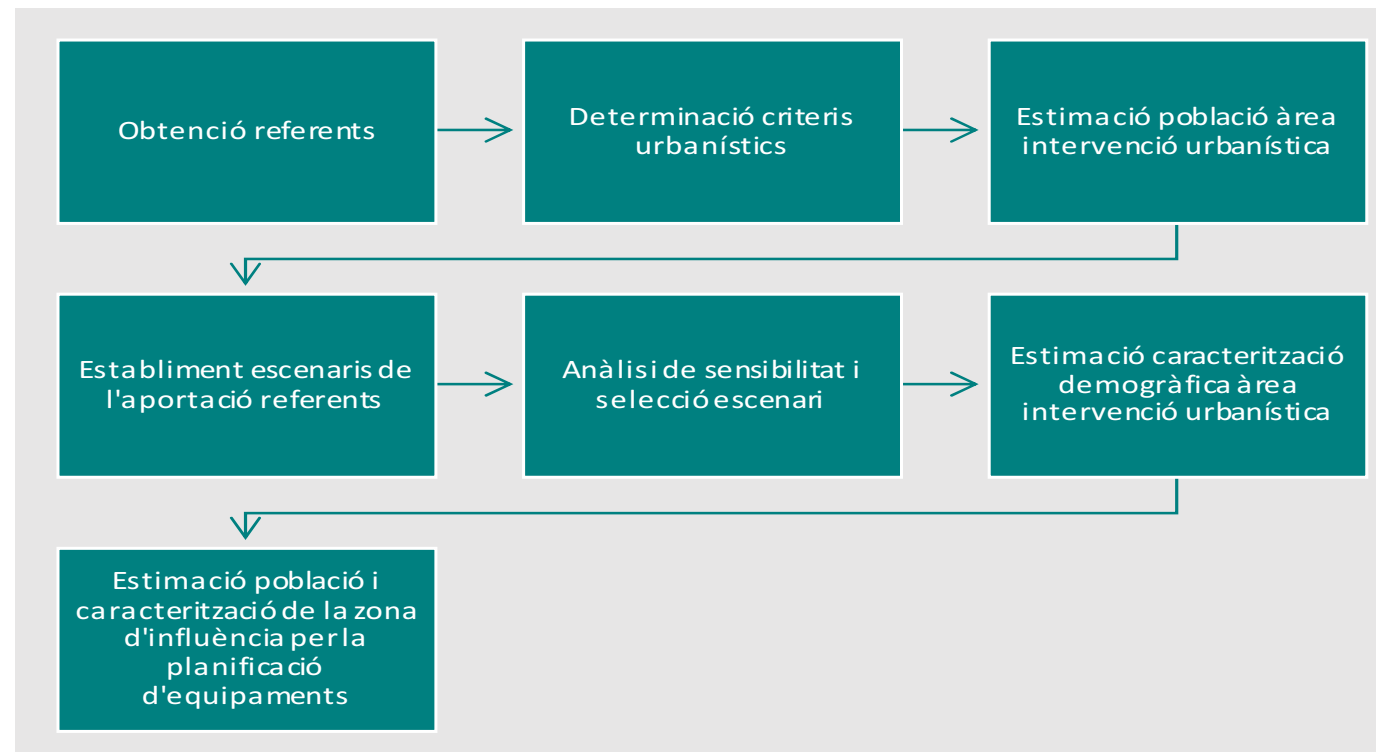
Obtenció referents

Determinació criteris urbanístics

Estimació població àrea intervenció urbanística

Establiment escenaris de l'aportació referents

Anàlisi de sensibilitat i selecció escenari

Estimació caracterització demogràfica àrea intervenció urbanística

Estimació població i caracterització de la zona d'influència per la planificació d'equipaments